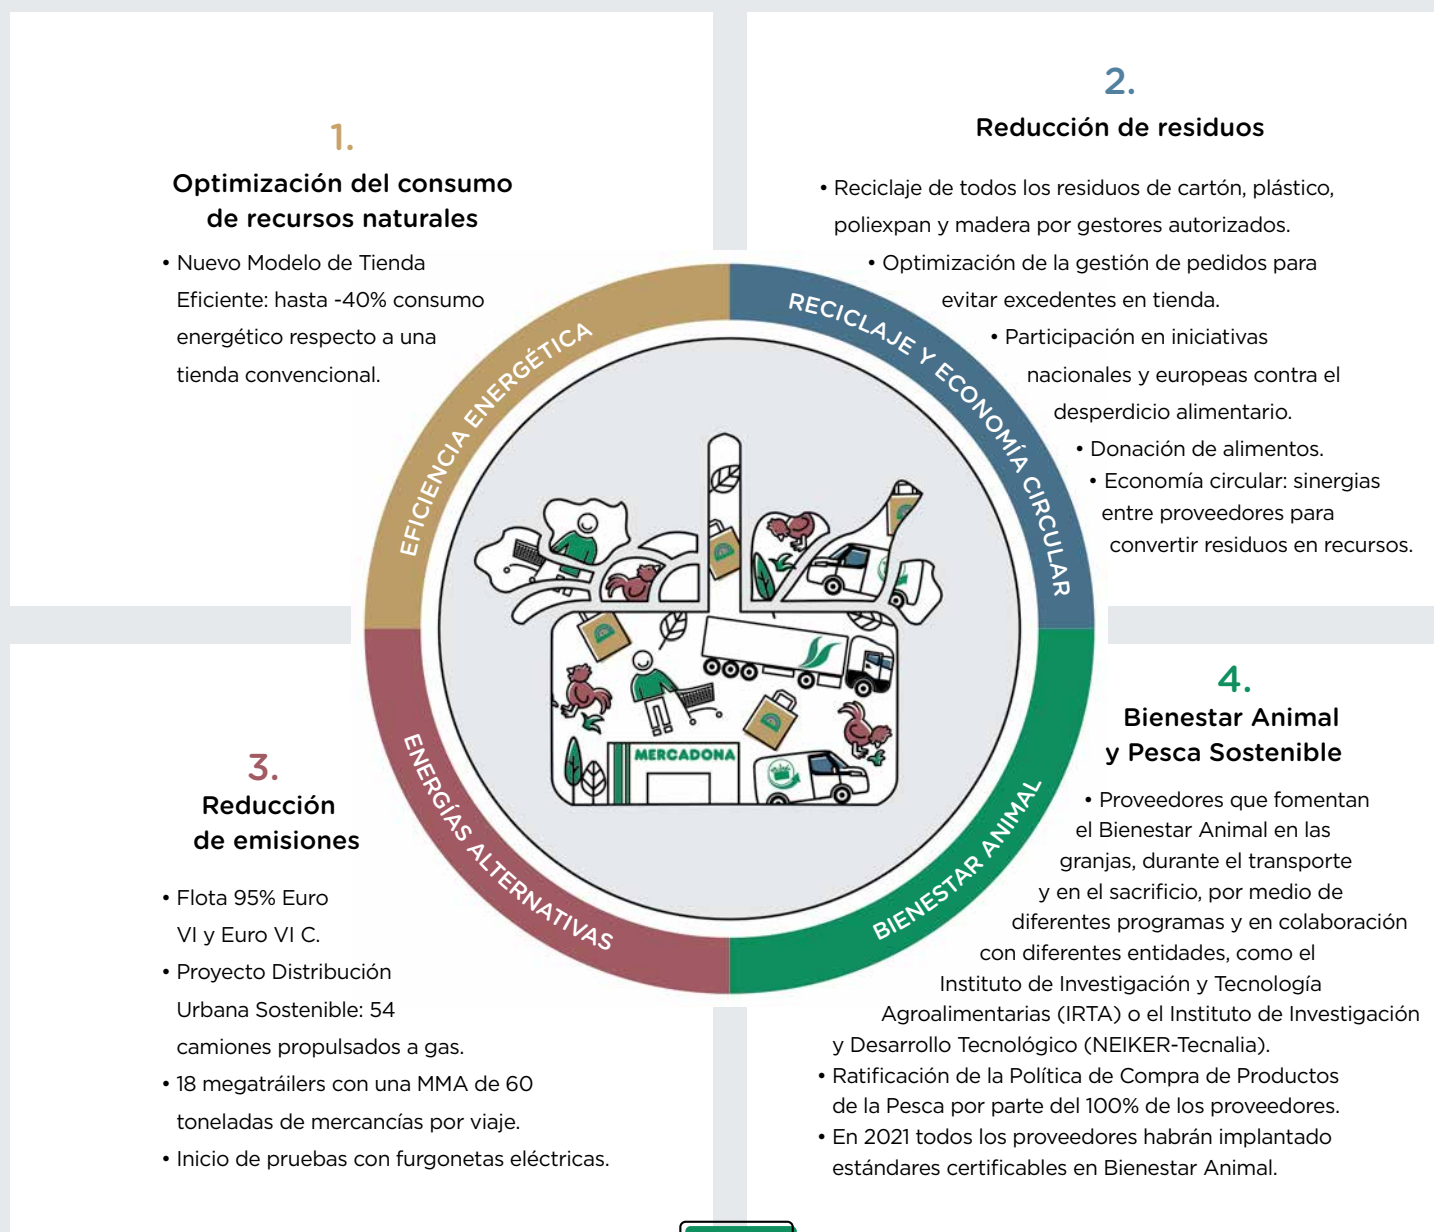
1.

Optimización del consumo de recursos naturales

• Nuevo Modelo de Tienda Eficiente: hasta -40% consumo energético respecto a una tienda convencional.

2.

Reducción de residuos

• Reciclaje de todos los residuos de cartón, plástico, poliexpan y madera por gestores autorizados.

• Optimización de la gestión de pedidos para evitar excedentes en tienda.

• Participación en iniciativas nacionales y europeas contra el desperdicio alimentario.

• Donación de alimentos.

• Economía circular: sinergias entre proveedores para convertir residuos en recursos.

EFICIENCIA ENERGÉTICA

RECICLAJE Y ECONOMÍA CIRCULAR

ENERGÍAS ALTERNATIVAS

BIENESTAR ANIMAL

MERCADONA

3.

Reducción de emisiones

• Flota 95% Euro VI y Euro VI C.

• Proyecto Distribución Urbana Sostenible: 54 camiones propulsados a gas.

• 18 megatráilers con una MMA de 60 toneladas de mercancías por viaje.

• Inicio de pruebas con furgonetas eléctricas.

4.

Bienestar Animal y Pesca Sostenible

• Proveedores que fomentan el Bienestar Animal en las granjas, durante el transporte y en el sacrificio, por medio de diferentes programas y en colaboración con diferentes entidades, como el Instituto de Investigación y Tecnología Agroalimentarias (IRTA) o el Instituto de Investigación y Desarrollo Tecnológico (NEIKER-Tecnalia).

• Ratificación de la Política de Compra de Productos de la Pesca por parte del 100% de los proveedores.

• En 2021 todos los proveedores habrán implantado estándares certificables en Bienestar Animal.